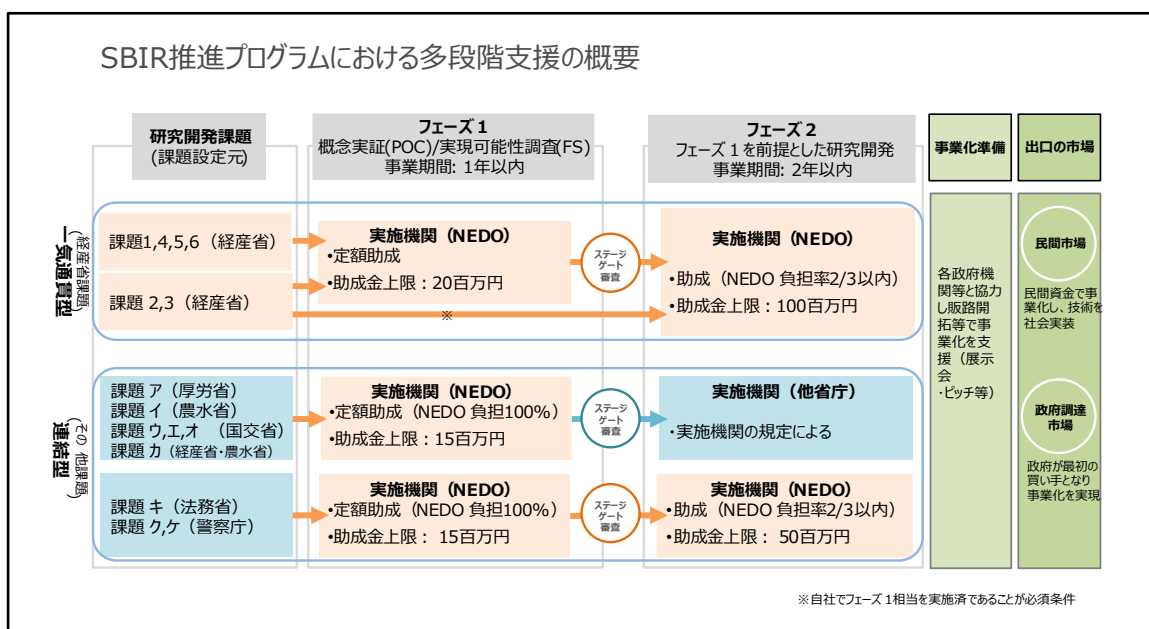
SBIR推進プログラムにおける多段階支援の概要

研究開発課題
(課題設定元)

フェーズ1
概念実証(POC)/実現可能性調査(FS)
事業期間: 1年以内

フェーズ2
フェーズ1を前提とした研究開発
事業期間: 2年以内

事業化準備

出口の市場

一気通貫型
(経産省課題)

課題1,4,5,6（経産省）

課題 2,3（経産省）

実施機関（NEDO）
•定額助成
•助成金上限：20百万円

ステージゲート審査

実施機関（NEDO）
•助成（NEDO 負担率2/3以内）
•助成金上限：100百万円

※

連結型
(その他課題)

課題 ア（厚労省）
課題 イ（農水省）
課題 ウ,エ,オ （国交省）
課題 カ（経産省・農水省）

実施機関（NEDO）
•定額助成（NEDO 負担100%）
•助成金上限：15百万円

ステージゲート審査

実施機関（他省庁）
・実施機関の規定による

課題 キ（法務省）
課題 ク,ケ（警察庁）

実施機関（NEDO）
•定額助成（NEDO 負担100%）
•助成金上限： 15百万円

ステージゲート審査

実施機関（NEDO）
•助成（NEDO 負担率2/3以内）
•助成金上限： 50百万円

各政府機関等と協力し販路開拓等で事業化を支援（展示会・ピッチ等）

民間市場
民間資金で事業化し、技術を社会実装

政府調達市場
政府が最初の買い手となり事業化を実現

※自社でフェーズ1相当を実施済であることが必須条件